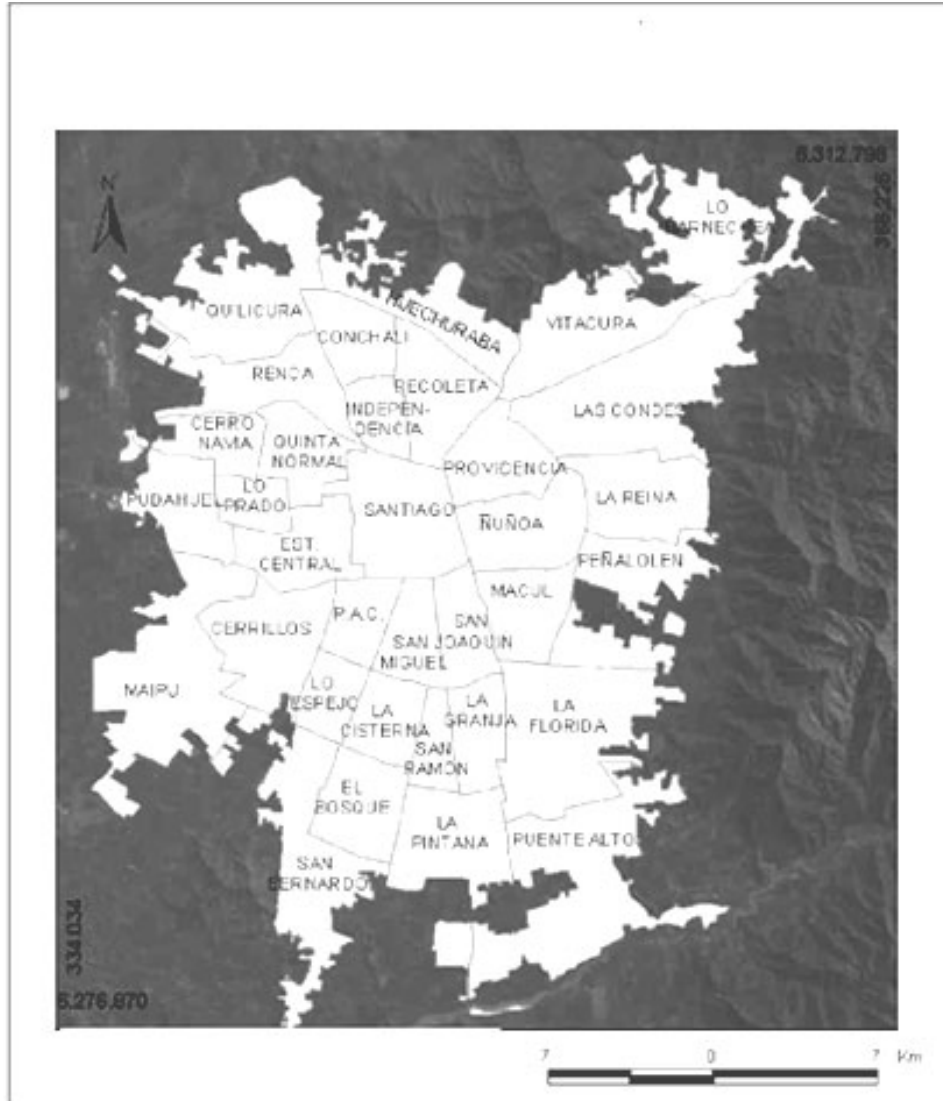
6.312.798
366.226
N
LO BARNECHEA
QUILICURA
CONCHALI
HUECHURABA
VITACURA
RENCA
RECOLETA
INDEPEN-DENCIA
LAS CONDES
CERRO NAVIA
QUINTA NORMAL
PROVIDENCIA
PUDAHUEL
LO PRADO
SANTIAGO
ÑUÑOA
LA REINA
EST. CENTRAL
PEÑALOLEN
MACUL
P.A.C.
CERRILLOS
SAN JOAQUIN
SAN MIGUEL
MAIPU
LO ESPEJO
LA CISTERNA
LA GRANJA
LA FLORIDA
SAN RAMON
EL BOSQUE
LA PINTANA
PUENTE ALTO
SAN BERNARDO
334.034
6.276.870
7
0
7 Km